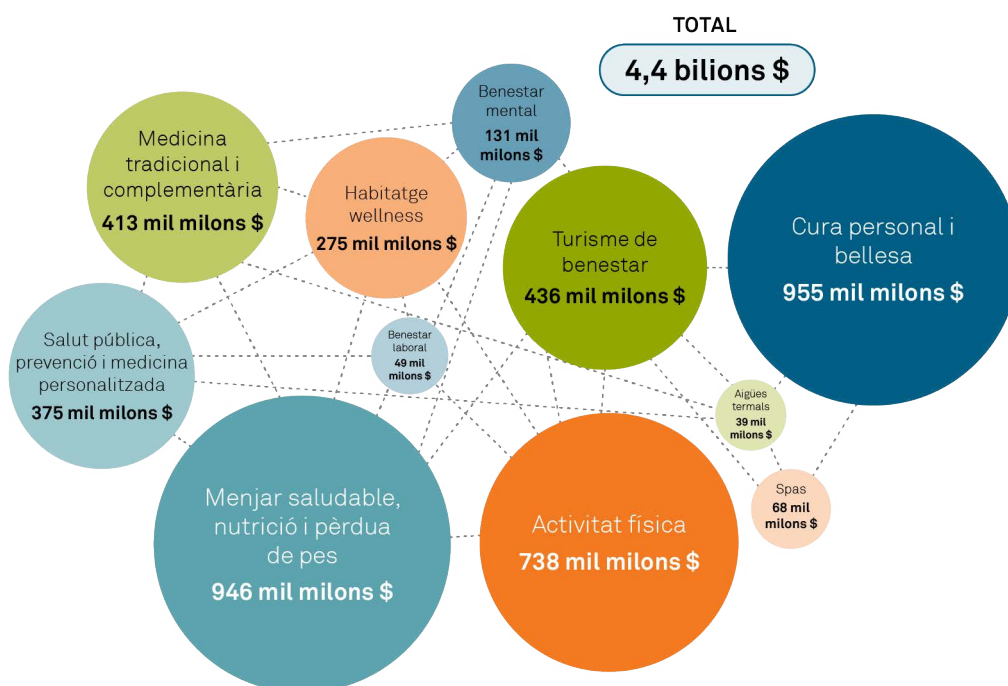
TOTAL

4,4 bilions $

Benestar mental
131 mil milons $

Medicina tradicional i complementària
413 mil milons $

Habitatge wellness
275 mil milons $

Turisme de benestar
436 mil milons $

Cura personal i bellesa
955 mil milons $

Salut pública, prevenció i medicina personalitzada
375 mil milons $

Benestar laboral
49 mil milons $

Aigües termals
39 mil milons $

Spas
68 mil milons $

Menjar saludable, nutrició i pèrdua de pes
946 mil milons $

Activitat física
738 mil milons $